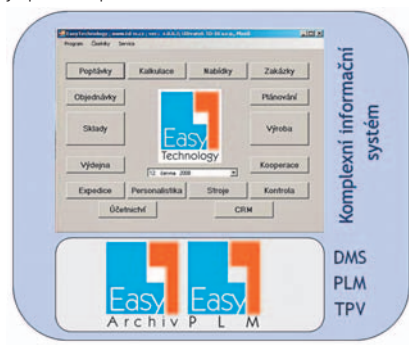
Easy Technology - www.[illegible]

Program Číselníky Service

Poptávky

Kalkulace

Nabídky

Zakázky

Objednávky

Plánování

Sklady

Easy Technology

Výroba

12. června 2008

Výdejna

Kooperace

Expedice

Personalistika

Stroje

Kontrola

Účetnictví

CRM

Komplexní informační systém

Easy Archiv

Easy PLM

DMS

PLM

TPV